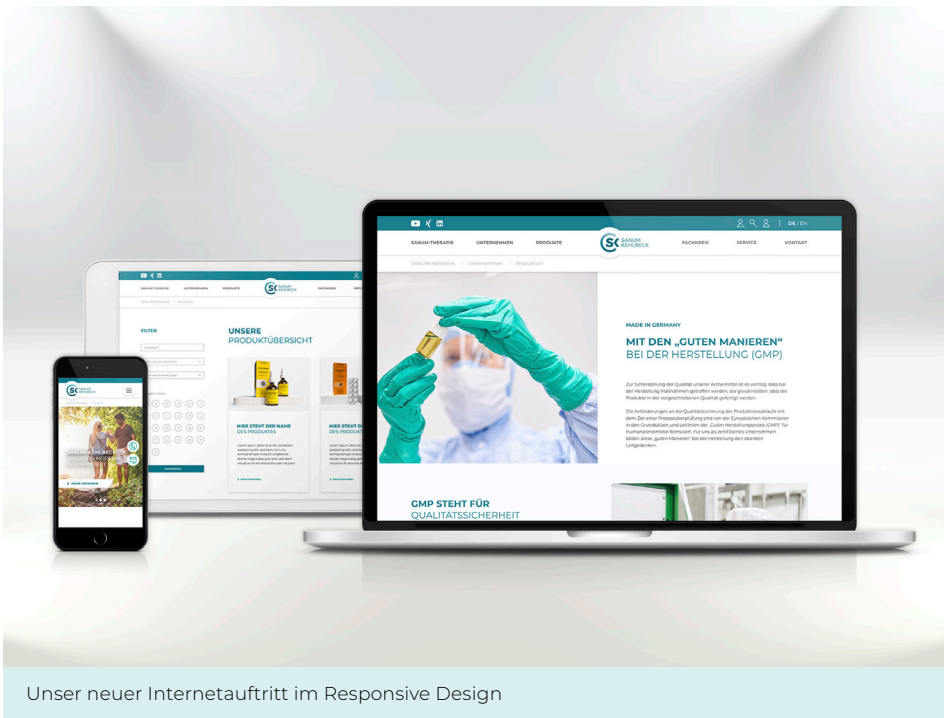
DE / EN

SANUM-THERAPIE UNTERNEHMEN PRODUKTE SANUM KEHLBECK FACHKREIS SERVICE KONTAKT

SANUM-Kehlbeck > Unternehmen > Produktion

MADE IN GERMANY

MIT DEN „GUTEN MANIEREN“ BEI DER HERSTELLUNG (GMP)

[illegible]

GMP STEHT FÜR QUALITÄTSSICHERHEIT

FILTER

UNSERE PRODUKTÜBERSICHT

HIER STEHT DER NAME DES PRODUKTES

HIER STEHT DER NAME DES PRODUKTES

SANUM KEHLBECK

Unser neuer Internetauftritt im Responsive Design